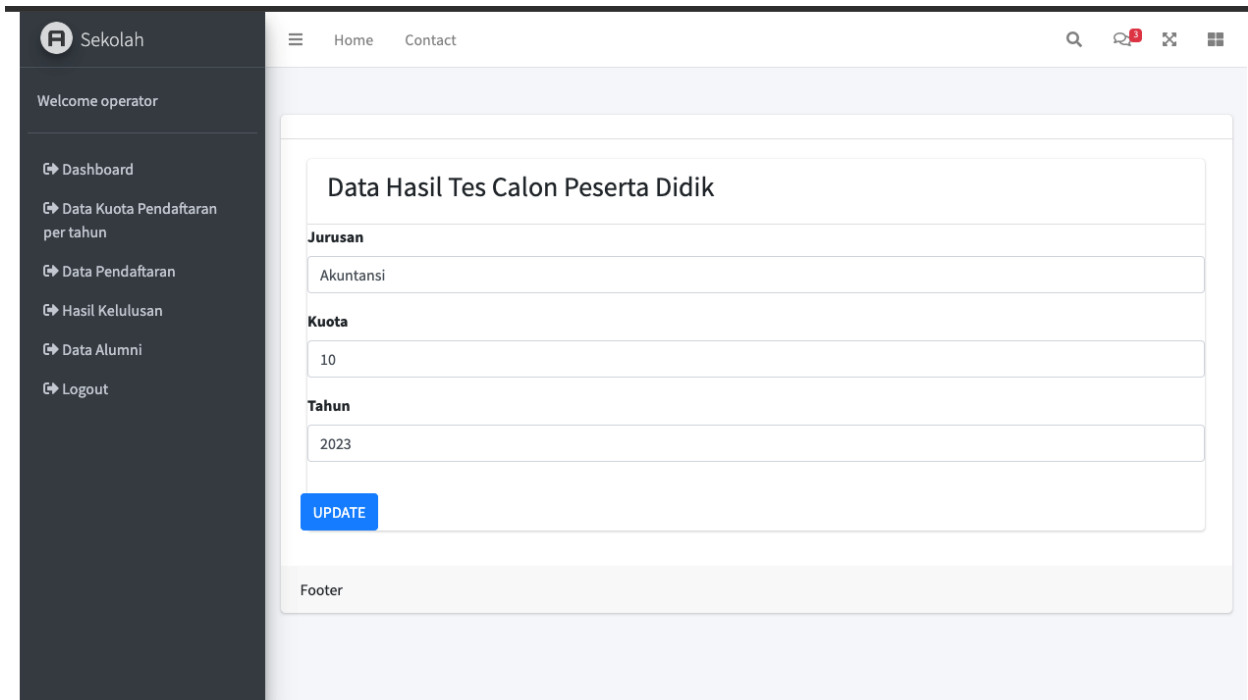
Sekolah

Home Contact

3

Welcome operator

Dashboard

Data Kuota Pendaftaran per tahun

Data Pendaftaran

Hasil Kelulusan

Data Alumni

Logout

Data Hasil Tes Calon Peserta Didik

Jurusan

Akuntansi

Kuota

10

Tahun

2023

UPDATE

Footer